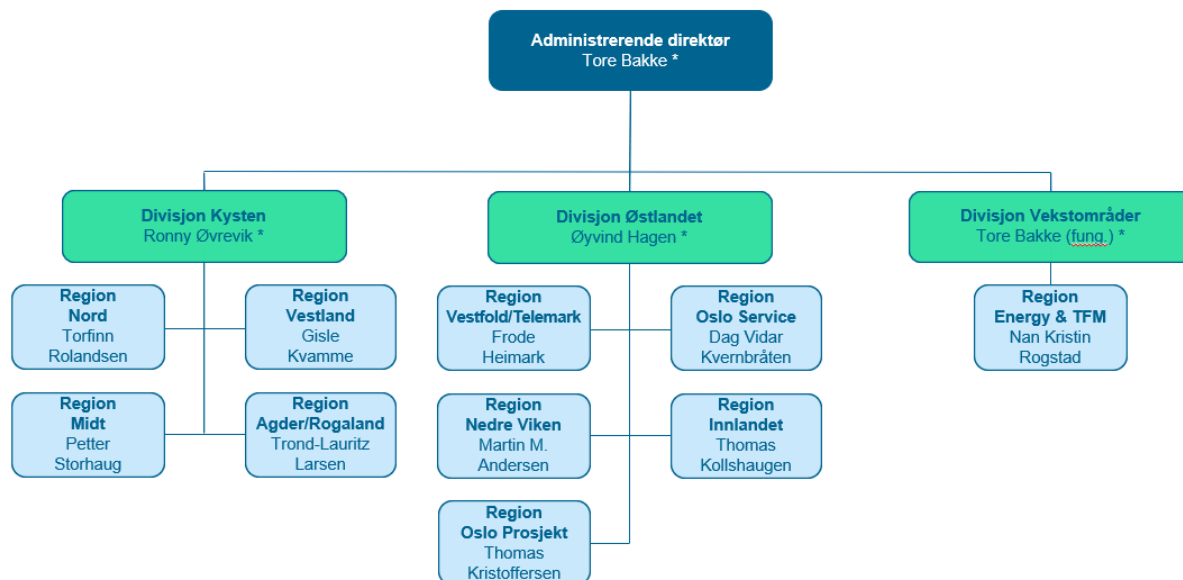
Administrerende direktør
Tore Bakke *

Divisjon Kysten
Ronny Øvrevik *

Divisjon Østlandet
Øyvind Hagen *

Divisjon Vekstområder
Tore Bakke (fung.) *

Region
Nord
Torfinn
Rolandsen

Region
Vestland
Gisle
Kvamme

Region
Midt
Petter
Storhaug

Region
Agder/Rogaland
Trond-Lauritz
Larsen

Region
Vestfold/Telemark
Frode
Heimark

Region
Oslo Service
Dag Vidar
Kvernbråten

Region
Nedre Viken
Martin M.
Andersen

Region
Innlandet
Thomas
Kollshaugen

Region
Oslo Prosjekt
Thomas
Kristoffersen

Region
Energy & TFM
Nan Kristin
Rogstad